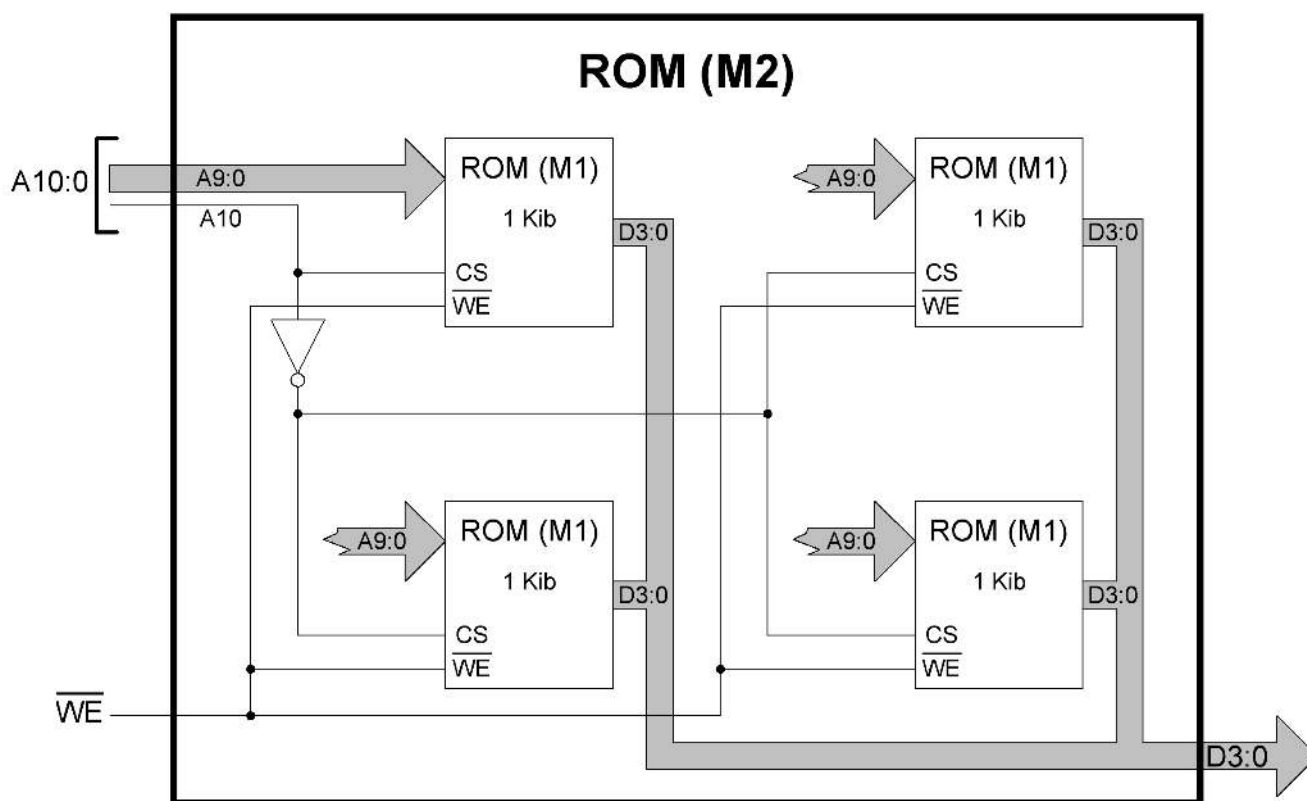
ROM (M2)

A10:0
A9:0
A10

ROM (M1)
1 Kib
D3:0
CS
$\overline{WE}$

A9:0
ROM (M1)
1 Kib
D3:0
CS
$\overline{WE}$

A9:0
ROM (M1)
1 Kib
D3:0
CS
$\overline{WE}$

A9:0
ROM (M1)
1 Kib
D3:0
CS
$\overline{WE}$

$\overline{WE}$

D3:0